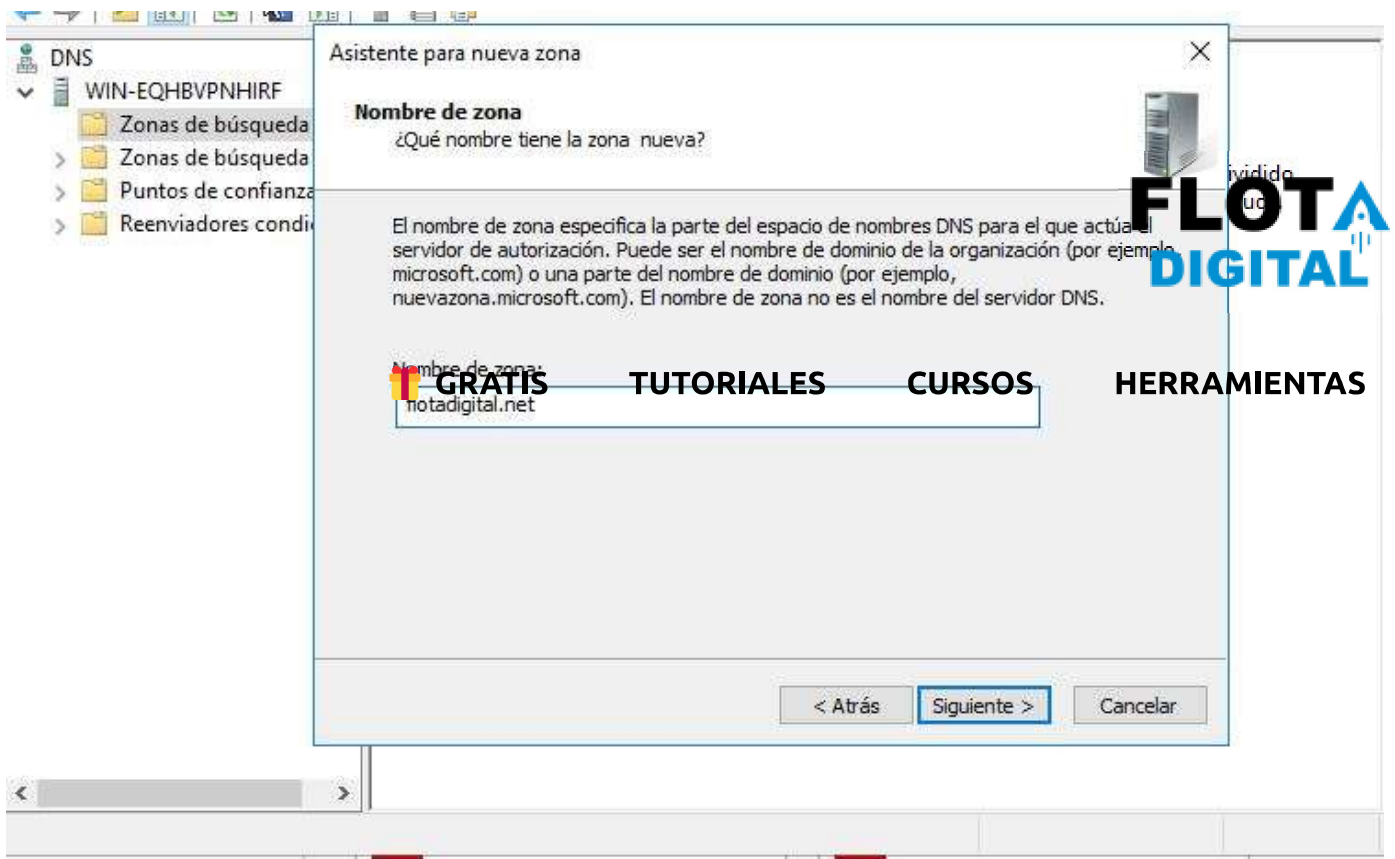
DNS
WIN-EQHBVPNHIRF
Zonas de búsqueda
Zonas de búsqueda
Puntos de confianza
Reenviadores condi

Asistente para nueva zona

Nombre de zona
¿Qué nombre tiene la zona nueva?

El nombre de zona especifica la parte del espacio de nombres DNS para el que actúa el servidor de autorización. Puede ser el nombre de dominio de la organización (por ejemplo, microsoft.com) o una parte del nombre de dominio (por ejemplo, nuevazona.microsoft.com). El nombre de zona no es el nombre del servidor DNS.

Nombre de zona:
flotadigital.net

< Atrás
Siguiente >
Cancelar

ividido

FLOTA
DIGITAL

GRATIS TUTORIALES CURSOS HERRAMIENTAS